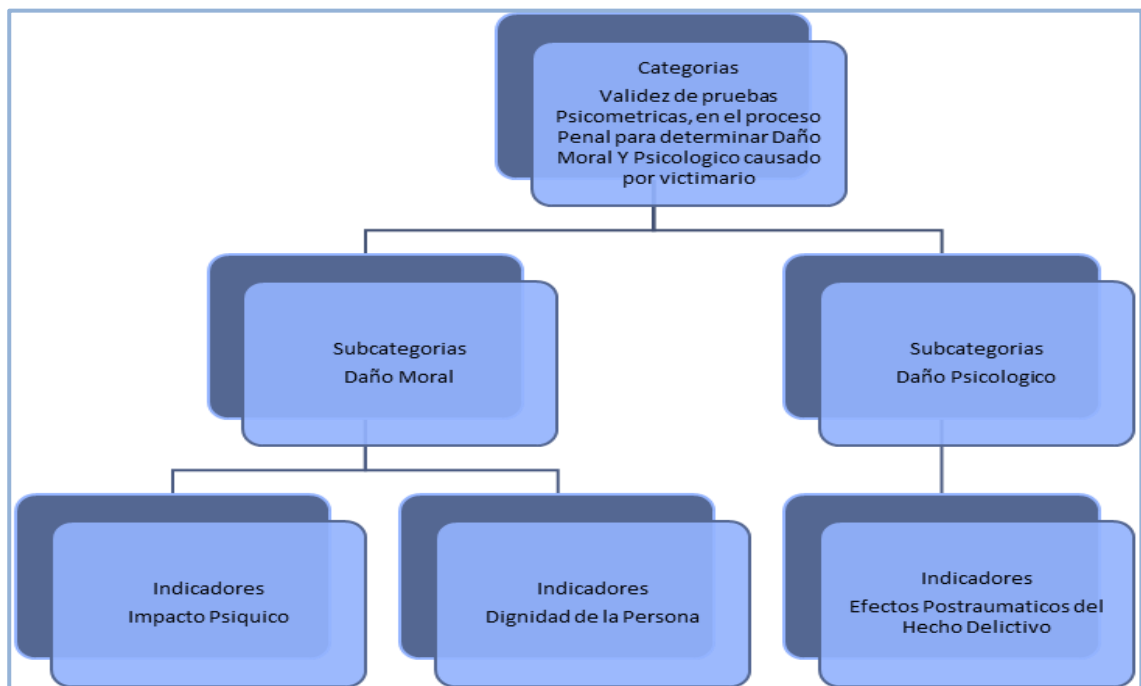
Categorias
Validez de pruebas Psicometricas, en el proceso Penal para determinar Daño Moral Y Psicologico causado por victimario

Subcategorias
Daño Moral

Subcategorias
Daño Psicologico

Indicadores
Impacto Psiquico

Indicadores
Dignidad de la Persona

Indicadores
Efectos Postraumaticos del Hecho Delictivo